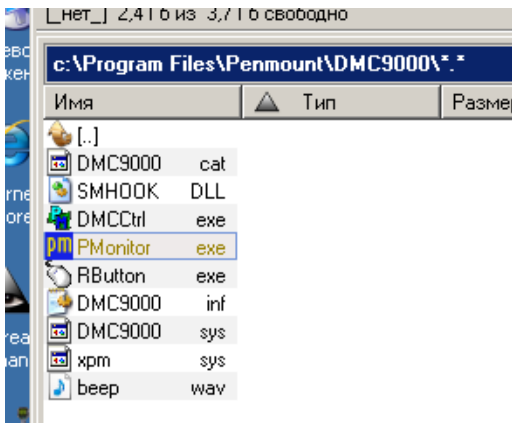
[_нет_] 2,4 Гб из 3,7 Гб свободно

c:\Program Files\Penmount\DMC9000\*.*

| Имя | | Тип | Размер |
|---|---|---|---|
| [..] | | | |
| DMC9000 | cat | | |
| SMHOOK | DLL | | |
| DMCCtrl | exe | | |
| PMonitor | exe | | |
| RButton | exe | | |
| DMC9000 | inf | | |
| DMC9000 | sys | | |
| xpm | sys | | |
| beep | wav | | |

евс
кен
rne
ore
rea
ian